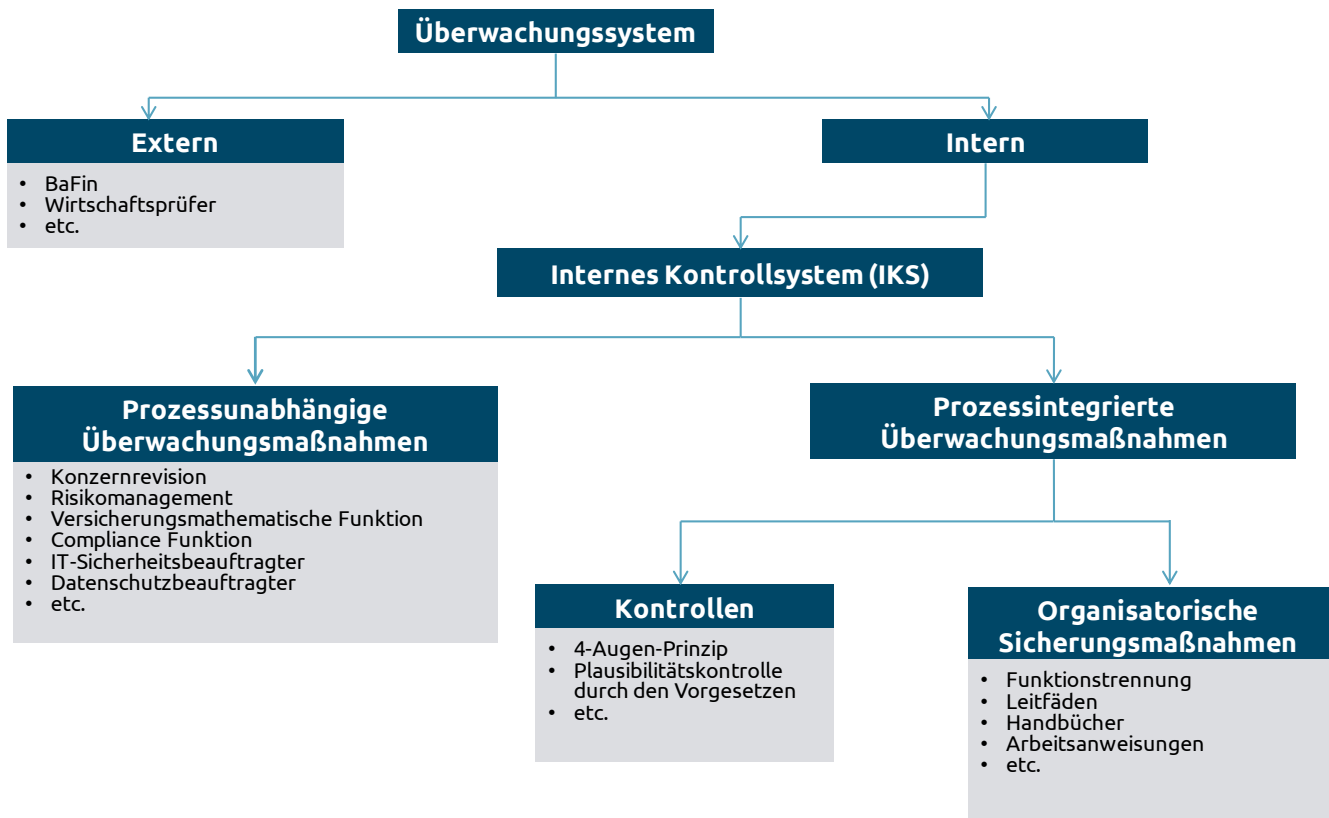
Überwachungssystem

Extern

- BaFin
- Wirtschaftsprüfer
- etc.

Intern

Internes Kontrollsystem (IKS)

Prozessunabhängige Überwachungsmaßnahmen

- Konzernrevision
- Risikomanagement
- Versicherungsmathematische Funktion
- Compliance Funktion
- IT-Sicherheitsbeauftragter
- Datenschutzbeauftragter
- etc.

Prozessintegrierte Überwachungsmaßnahmen

Kontrollen

- 4-Augen-Prinzip
- Plausibilitätskontrolle durch den Vorgesetzen
- etc.

Organisatorische Sicherungsmaßnahmen

- Funktionstrennung
- Leitfäden
- Handbücher
- Arbeitsanweisungen
- etc.